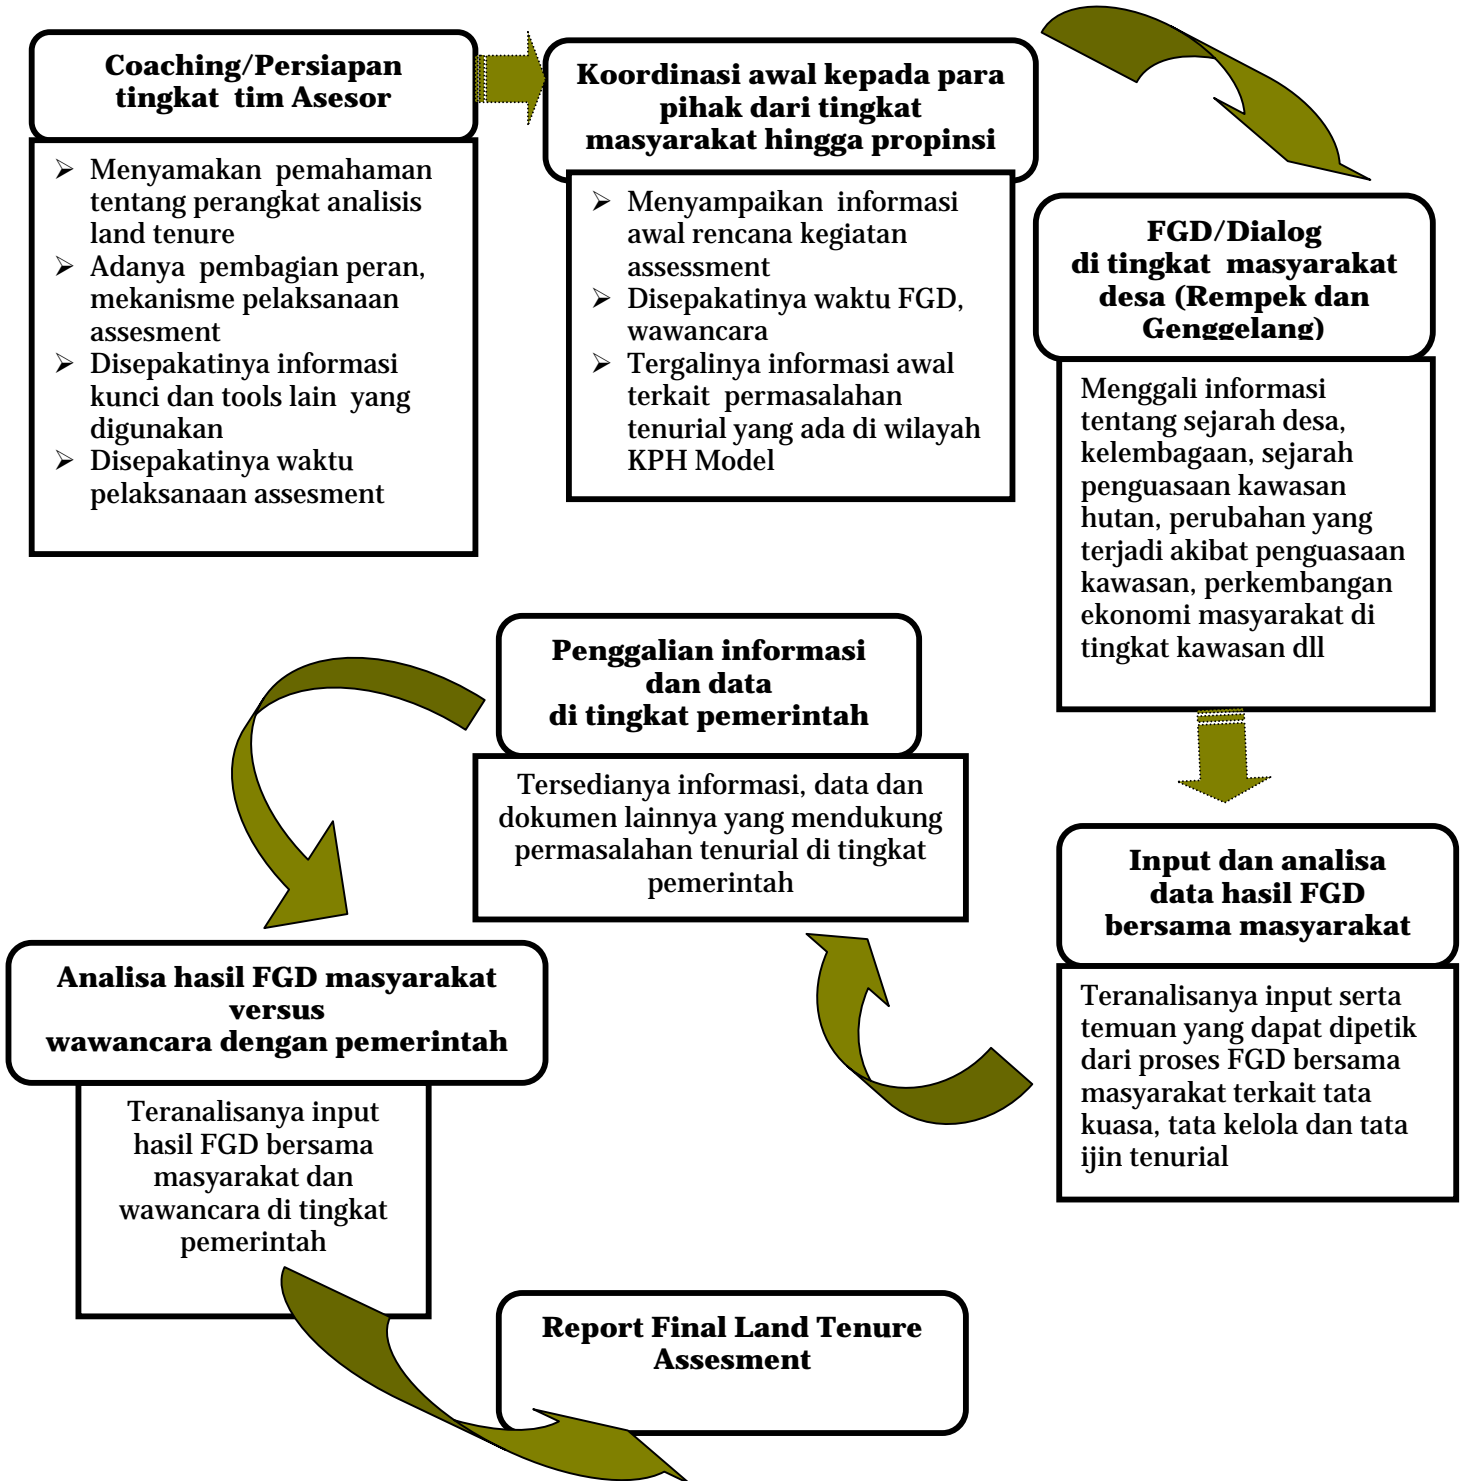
Coaching/Persiapan tingkat tim Asesor

➢ Menyamakan pemahaman tentang perangkat analisis land tenure
➢ Adanya pembagian peran, mekanisme pelaksanaan assesment
➢ Disepakatinya informasi kunci dan tools lain yang digunakan
➢ Disepakatinya waktu pelaksanaan assesment

Koordinasi awal kepada para pihak dari tingkat masyarakat hingga propinsi

➢ Menyampaikan informasi awal rencana kegiatan assessment
➢ Disepakatinya waktu FGD, wawancara
➢ Tergalinya informasi awal terkait permasalahan tenurial yang ada di wilayah KPH Model

FGD/Dialog di tingkat masyarakat desa (Rempek dan Genggelang)

Menggali informasi tentang sejarah desa, kelembagaan, sejarah penguasaan kawasan hutan, perubahan yang terjadi akibat penguasaan kawasan, perkembangan ekonomi masyarakat di tingkat kawasan dll

Penggalian informasi dan data di tingkat pemerintah

Tersedianya informasi, data dan dokumen lainnya yang mendukung permasalahan tenurial di tingkat pemerintah

Input dan analisa data hasil FGD bersama masyarakat

Teranalisanya input serta temuan yang dapat dipetik dari proses FGD bersama masyarakat terkait tata kuasa, tata kelola dan tata ijin tenurial

Analisa hasil FGD masyarakat versus wawancara dengan pemerintah

Teranalisanya input hasil FGD bersama masyarakat dan wawancara di tingkat pemerintah

Report Final Land Tenure Assesment